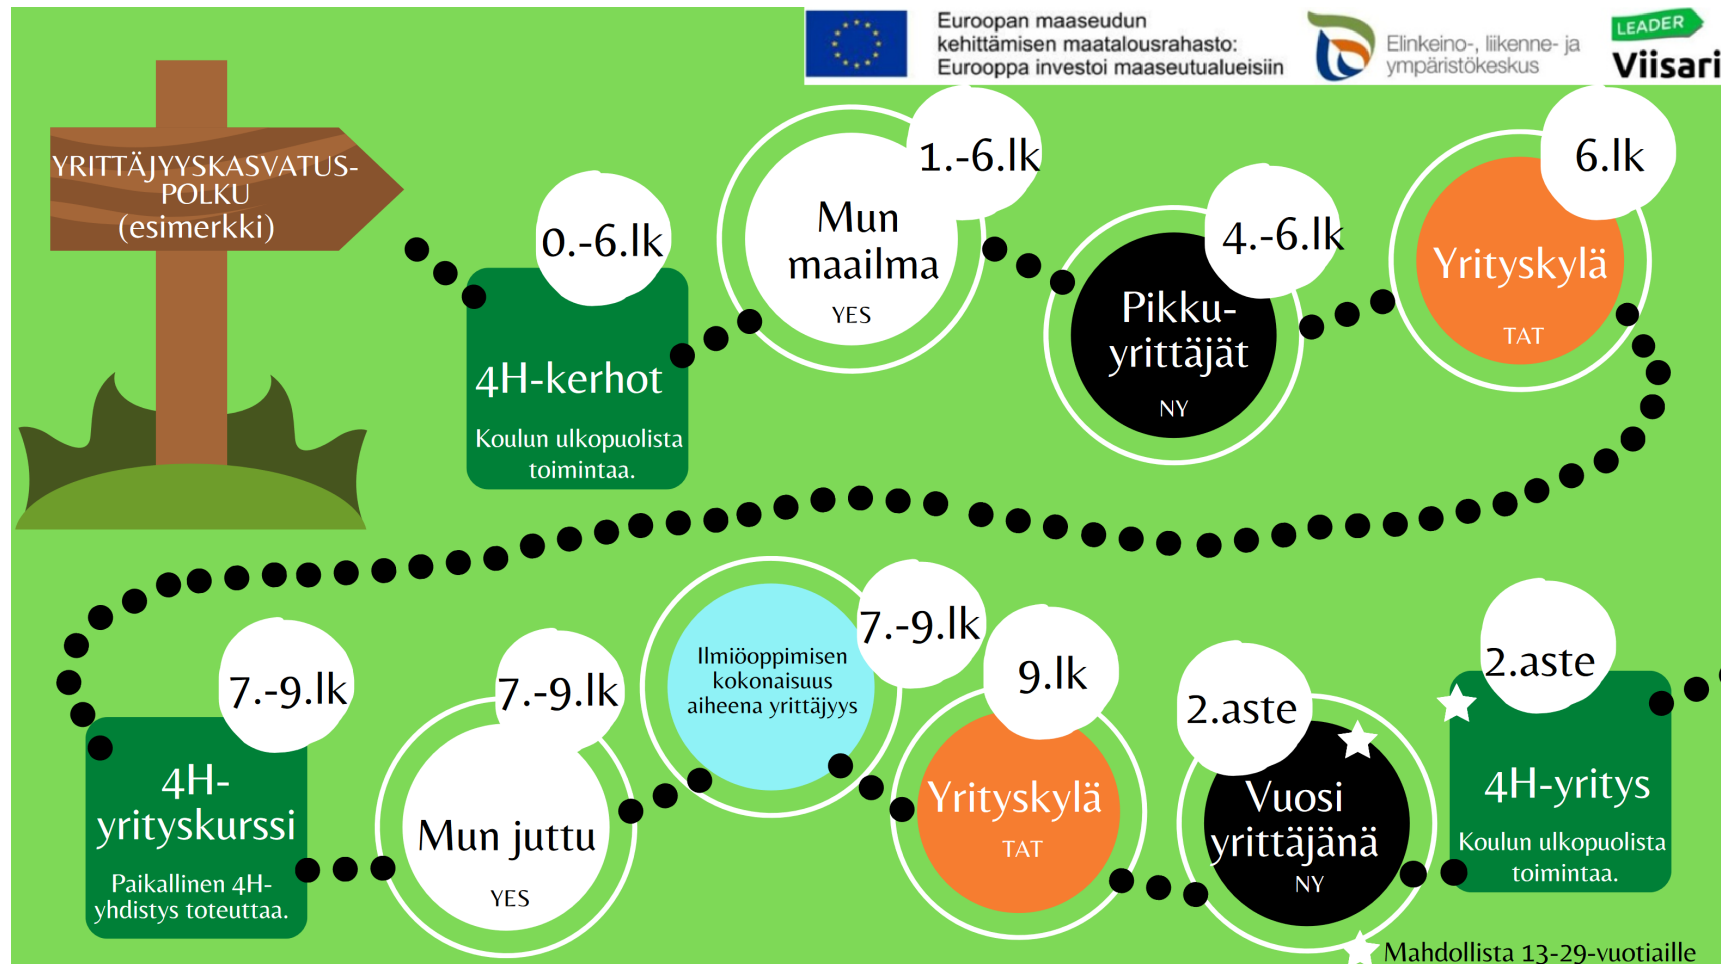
Euroopan maaseudun kehittämisen maatalousrahasto: Eurooppa investoi maaseutualueisiin

Elinkeino-, liikenne- ja ympäristökeskus

LEADER Viisari

YRITTÄJYYSKASVATUS-POLKU (esimerkki)

0.-6.lk
4H-kerhot
Koulun ulkopuolista toimintaa.

1.-6.lk
Mun maailma
YES

4.-6.lk
Pikku-yrittäjät
NY

6.lk
Yrityskylä
TAT

7.-9.lk
4H-yrityskurssi
Paikallinen 4H-yhdistys toteuttaa.

7.-9.lk
Mun juttu
YES

7.-9.lk
Ilmiöoppimisen kokonaisuus aiheena yrittäjyys

9.lk
Yrityskylä
TAT

2.aste
Vuosi yrittäjänä
NY

2.aste
4H-yritys
Koulun ulkopuolista toimintaa.

Mahdollista 13-29-vuotiaille